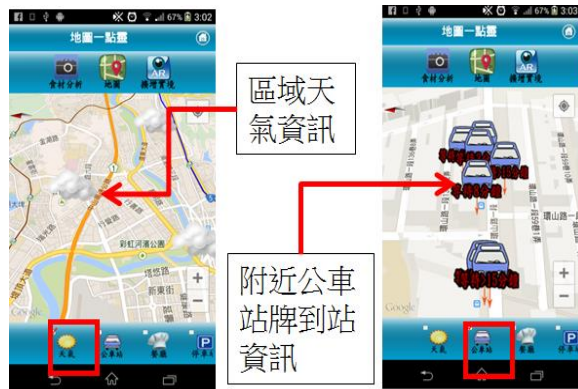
67% 3:02

地圖一點靈

食材分析 地圖 擴增實境

彩虹河濱公園

Google

天氣 公車站 餐廳 停車

區域天氣資訊

附近公車站牌到站資訊

67% 3:03

地圖一點靈

食材分析 地圖 擴增實境

環山路一段

Google

天氣 公車站 餐廳